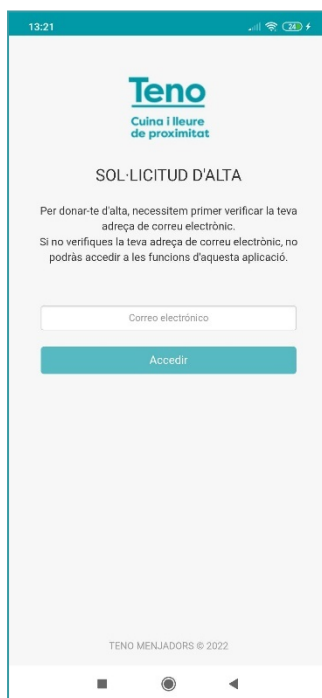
13:21

24

Teno

Cuina i lleure de proximitat

SOL·LICITUD D'ALTA

Per donar-te d'alta, necessitem primer verificar la teva adreça de correu electrònic.
Si no verifiques la teva adreça de correu electrònic, no podràs accedir a les funcions d'aquesta aplicació.

Correo electrónico

Accedir

TENO MENJADORS © 2022